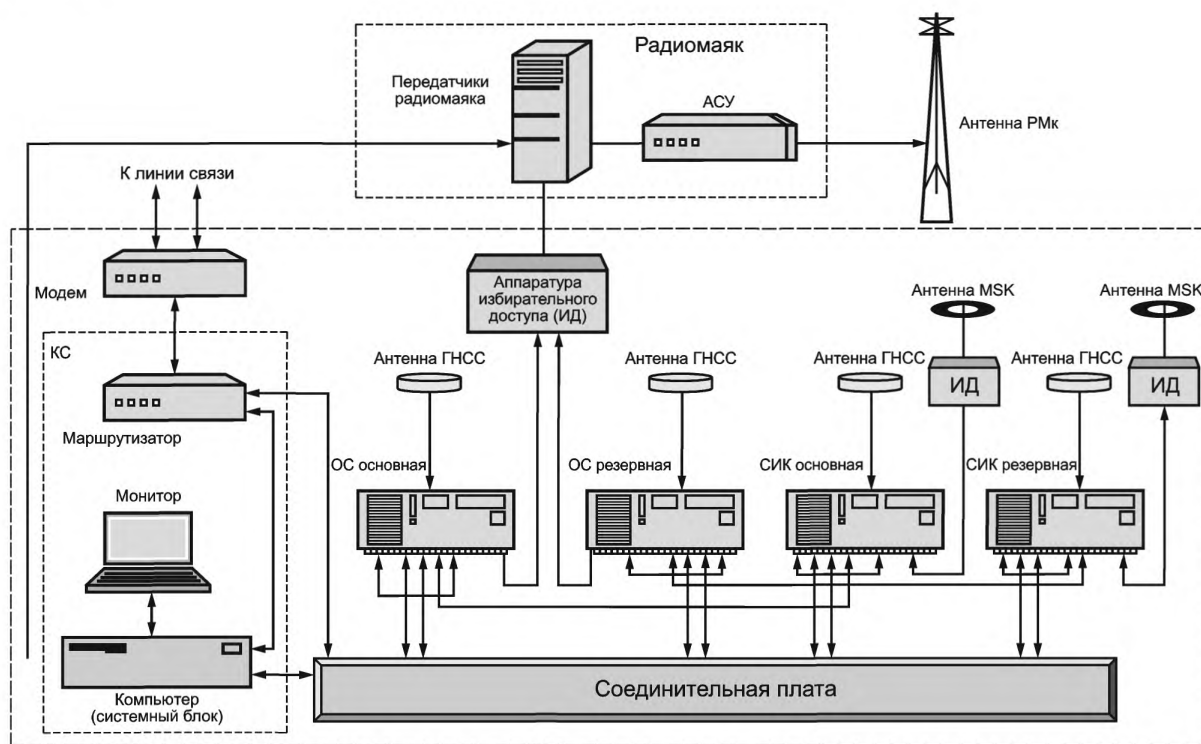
Радиомаяк

Передатчики радиомаяка

АСУ

Антенна РМк

К линии связи

Модем

Аппаратура избирательного доступа (ИД)

Антенна MSK

Антенна MSK

КС

Антенна ГНСС

Антенна ГНСС

Антенна ГНСС

ИД

Антенна ГНСС

ИД

Маршрутизатор

ОС основная

ОС резервная

СИК основная

СИК резервная

Монитор

Компьютер (системный блок)

Соединительная плата